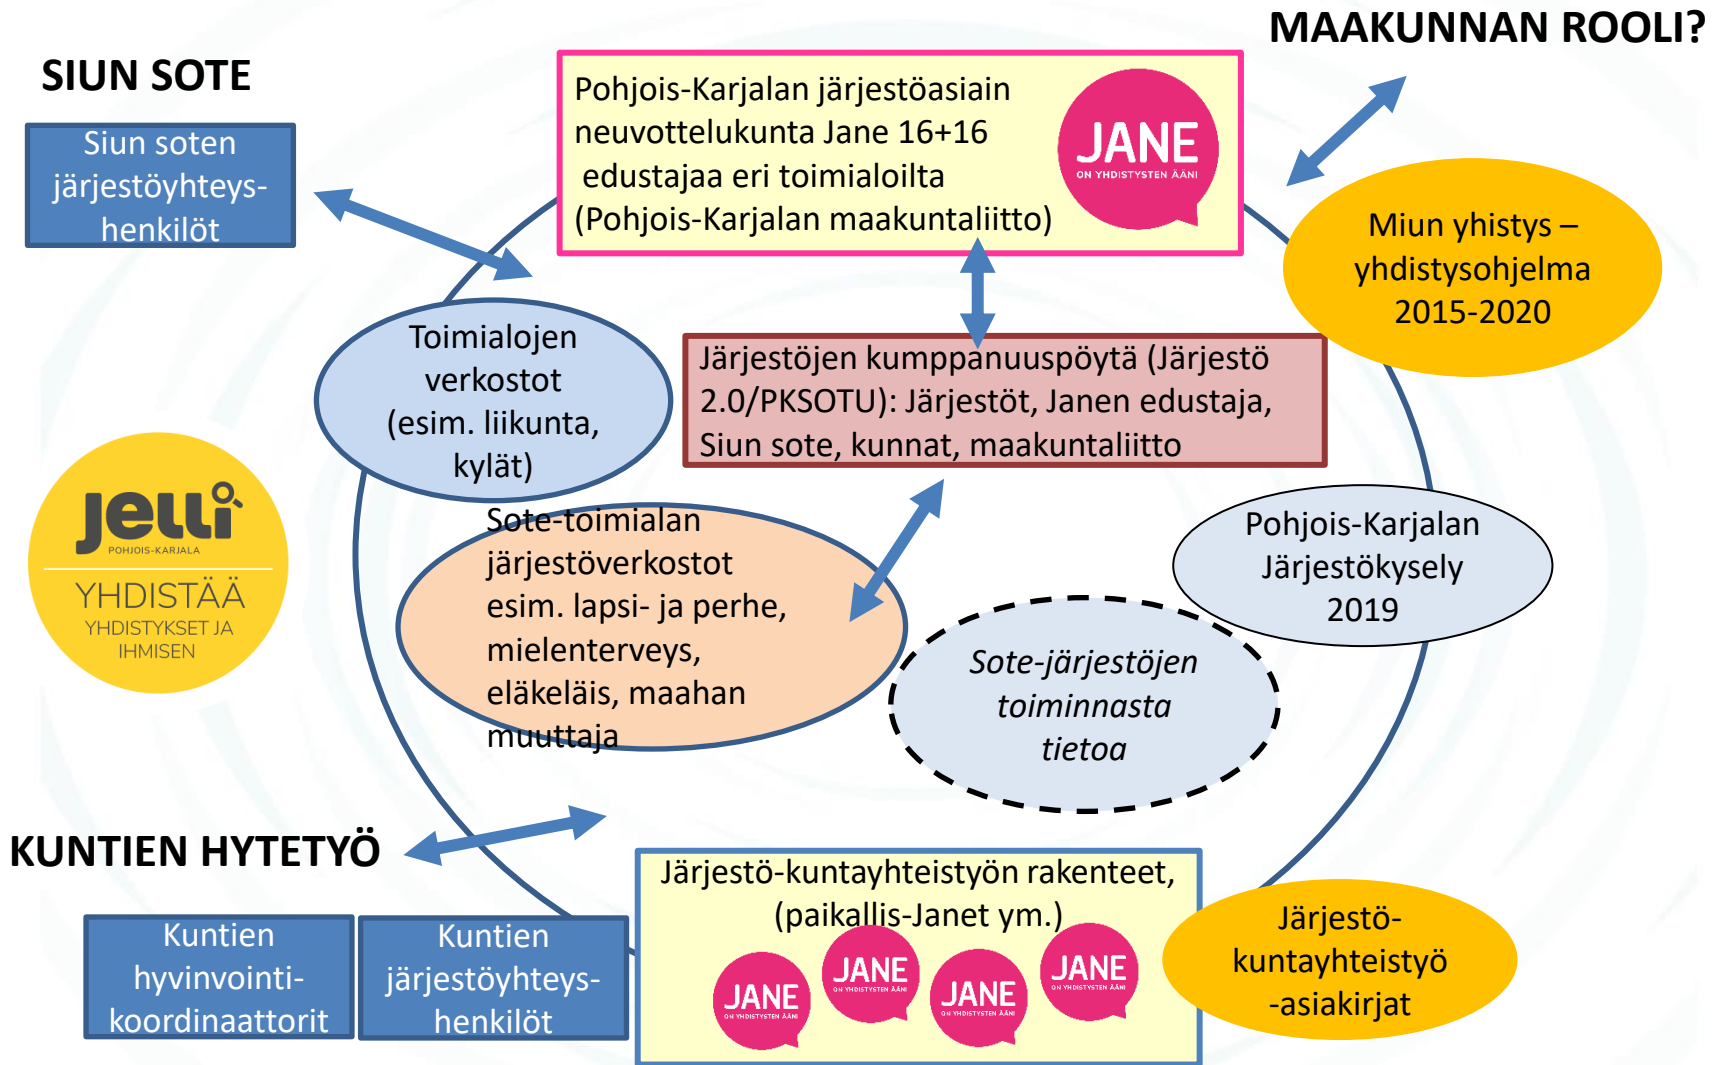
MAAKUNNAN ROOLI?

SIUN SOTE

Siun soten järjestöyhteyshenkilöt

Pohjois-Karjalan järjestöasiain neuvottelukunta Jane 16+16 edustajaa eri toimialoilta (Pohjois-Karjalan maakuntaliitto)

JANE
ON YHDISTYSTEN ÄÄNI

Miun yhistys – yhdistysohjelma 2015-2020

Toimialojen verkostot (esim. liikunta, kylät)

Järjestöjen kumppanuuspöytä (Järjestö 2.0/PKSOTU): Järjestöt, Janen edustaja, Siun sote, kunnat, maakuntaliitto

Jelli
POHJOIS-KARJALA
YHDISTÄÄ
YHDISTYKSET JA IHMISEN

Sote-toimialan järjestöverkostot esim. lapsi- ja perhe, mielenterveys, eläkeläis, maahan muuttaja

Pohjois-Karjalan Järjestökysely 2019

Sote-järjestöjen toiminnasta tietoa

KUNTIEN HYTETYÖ

Kuntien hyvinvointikoordinaattorit

Kuntien järjestöyhteyshenkilöt

Järjestö-kuntayhteistyön rakenteet, (paikallis-Janet ym.)

JANE
ON YHDISTYSTEN ÄÄNI

JANE
ON YHDISTYSTEN ÄÄNI

JANE
ON YHDISTYSTEN ÄÄNI

JANE
ON YHDISTYSTEN ÄÄNI

Järjestö-kuntayhteistyö -asiakirjat